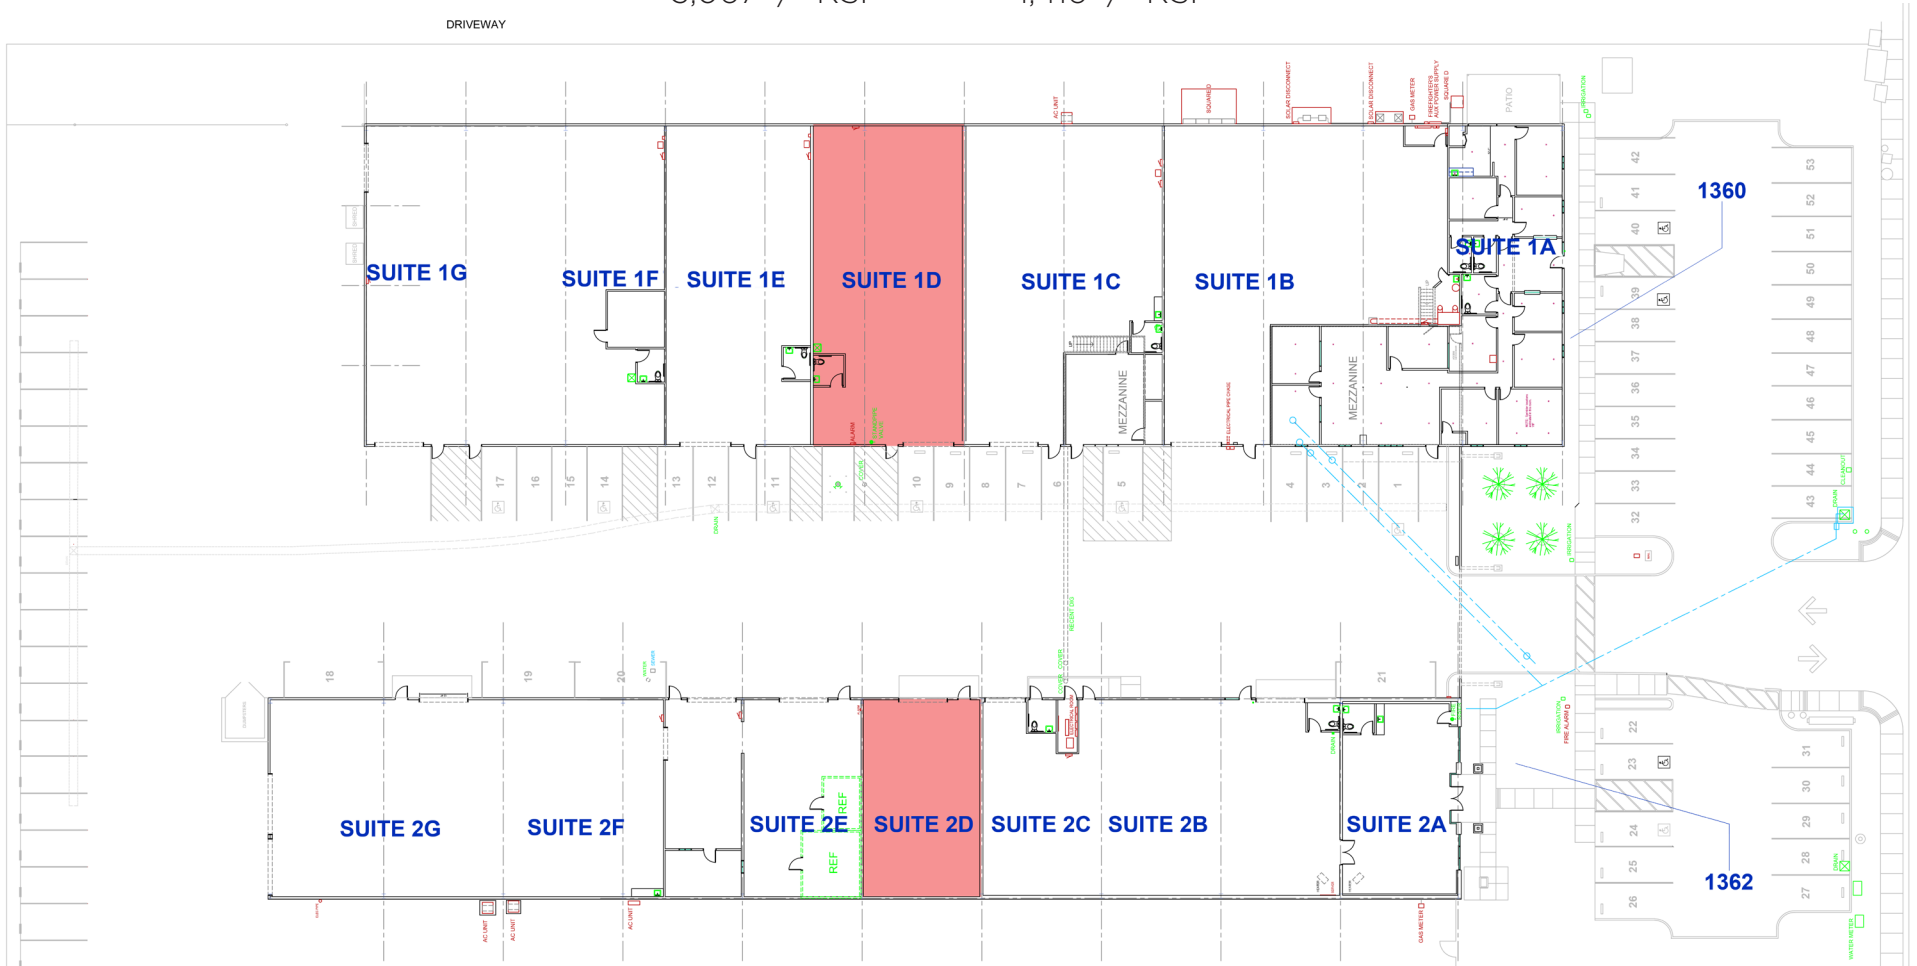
DRIVEWAY

SUITE 1G
SUITE 1F
SUITE 1E
SUITE 1D
SUITE 1C
SUITE 1B
SUITE 1A
1360
MEZZANINE
MEZZANINE
PATIO

17 16 15 14 13 12 11 10 9 8 7 6 5 4 3 2 1
42 41 40 39 38 37 36 35 34 33 32
53 52 51 50 49 48 47 46 45 44 43

18 19 20 21
SUITE 2G
SUITE 2F
SUITE 2E
REF
REF
SUITE 2D
SUITE 2C
SUITE 2B
SUITE 2A
1362
22 23 24 25 26
31 30 29 28 27